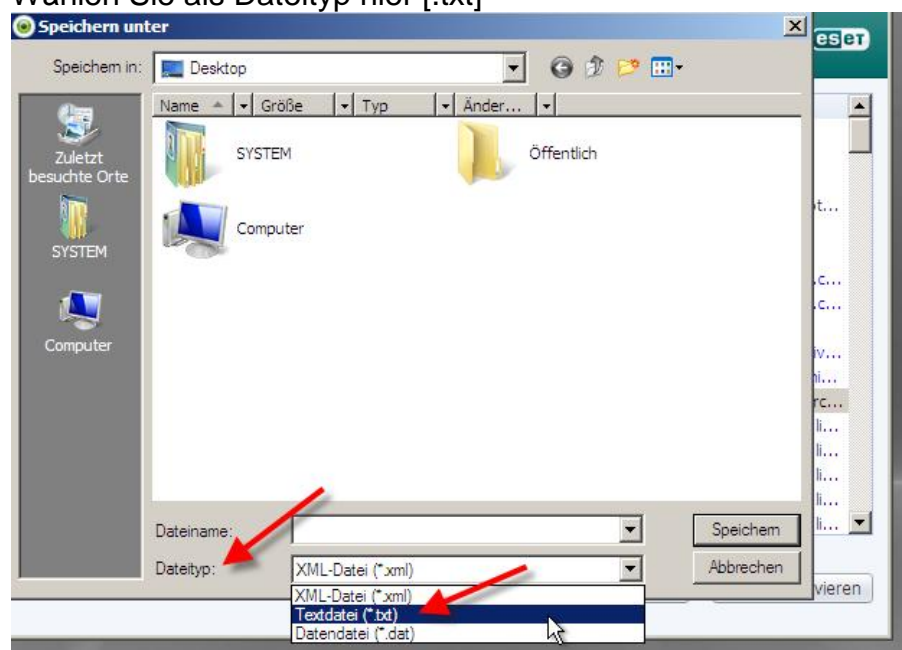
Wählen Sie als Dateityp hier [.txt]

Speichern unter

Speichern in: Desktop

Name | Größe | Typ | Änder...

Zuletzt besuchte Orte

SYSTEM

Computer

SYSTEM

Öffentlich

Computer

Dateiname:

Dateityp: XML-Datei (*.xml)

XML-Datei (*.xml)
Textdatei (*.txt)
Datendatei (*.dat)

Speichern

Abbrechen

eset

t...
.c...
.c...
iv...
ni...
rc...
li...
li...
li...
li...
li...

vieren